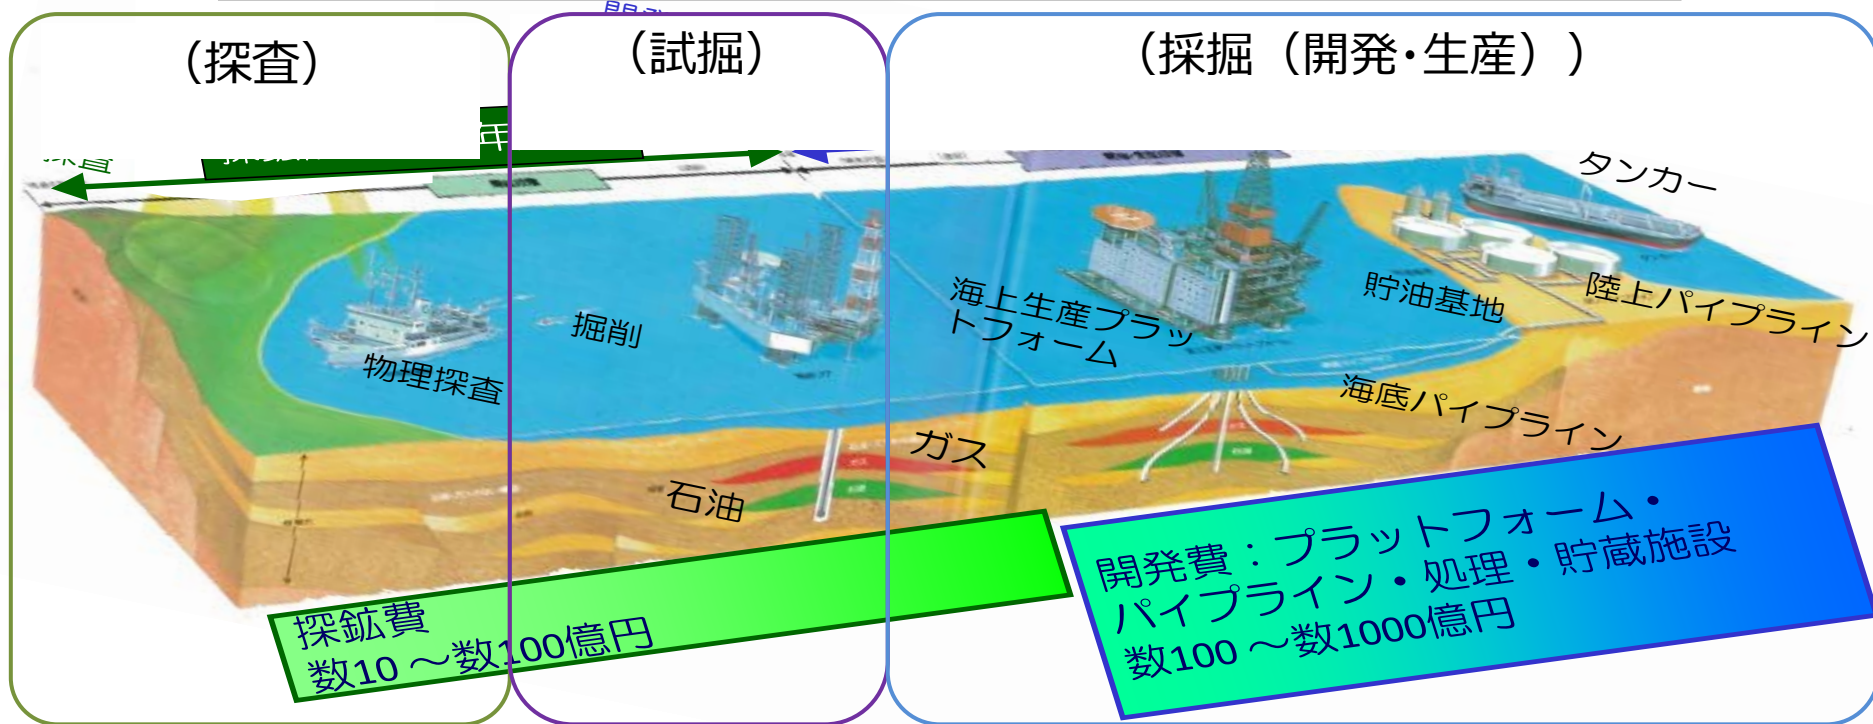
（探査）

（試掘）

（採掘（開発・生産））

タンカー

海上生産プラットフォーム

貯油基地

陸上パイプライン

掘削

物理探査

海底パイプライン

ガス

石油

開発費：プラットフォーム・パイプライン・処理・貯蔵施設
数100～数1000億円

探鉱費
数10～数100億円